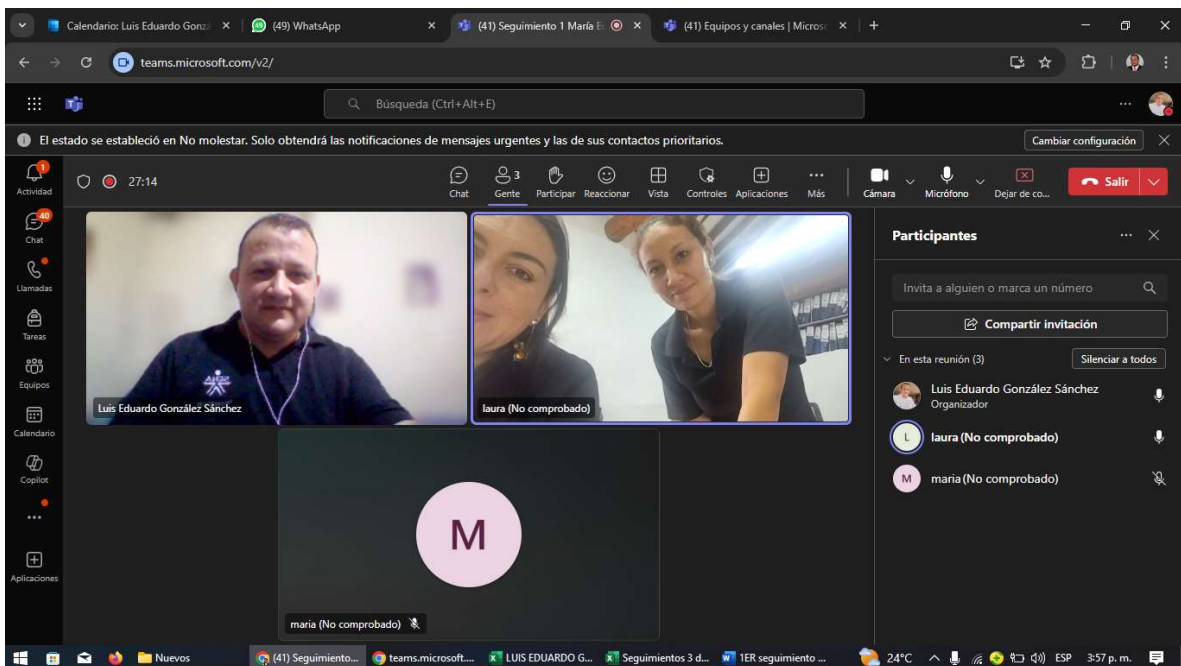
Calendario: Luis Eduardo Gonz × (49) WhatsApp × (41) Seguimiento 1 María E × (41) Equipos y canales | Micros × +

teams.microsoft.com/v2/

Búsqueda (Ctrl+Alt+E)

El estado se estableció en No molestar. Solo obtendrá las notificaciones de mensajes urgentes y las de sus contactos prioritarios.

Cambiar configuración

1 Actividad
40 Chat
Llamadas
Tareas
Equipos
Calendario
Copilot
...
Aplicaciones

27:14

Chat
3 Gente
Participar
Reaccionar
Vista
Controles
Aplicaciones
Más
Cámara
Micrófono
Dejar de co...
Salir

Luis Eduardo González Sánchez

laura (No comprobado)

M

maria (No comprobado)

Participantes

Invita a alguien o marca un número

Compartir invitación

En esta reunión (3)

Silenciar a todos

Luis Eduardo González Sánchez
Organizador

L laura (No comprobado)

M maria (No comprobado)

Nuevos (41) Seguimiento... teams.microsoft.... LUIS EDUARDO G... Seguimientos 3 d... 1ER seguimiento ...

24°C ESP 3:57 p. m.